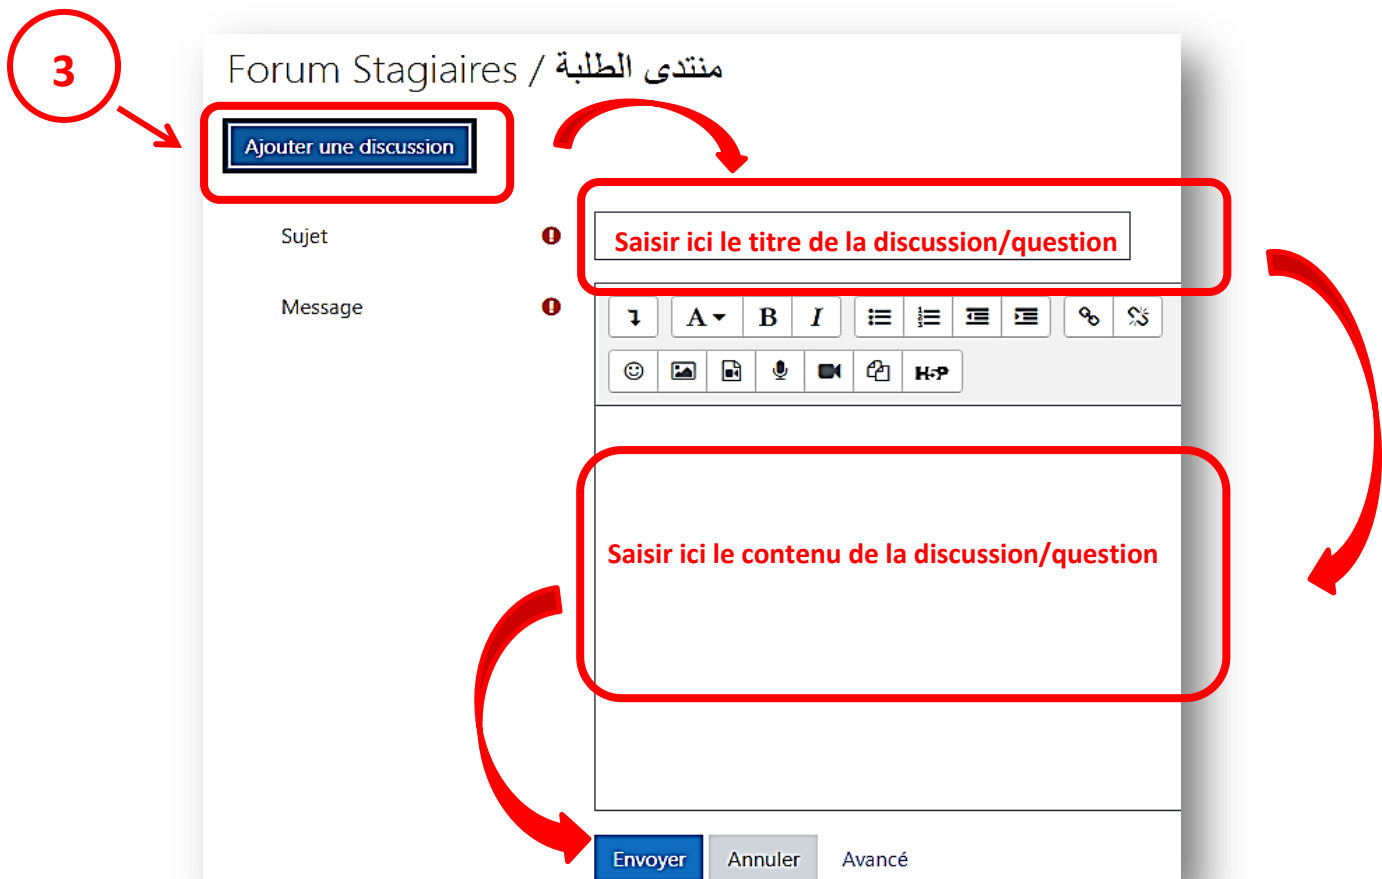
3

Forum Stagiaires / منتدى الطلبة

Ajouter une discussion

Sujet

Saisir ici le titre de la discussion/question

Message

A B I

H-P

Saisir ici le contenu de la discussion/question

Envoyer Annuler Avancé